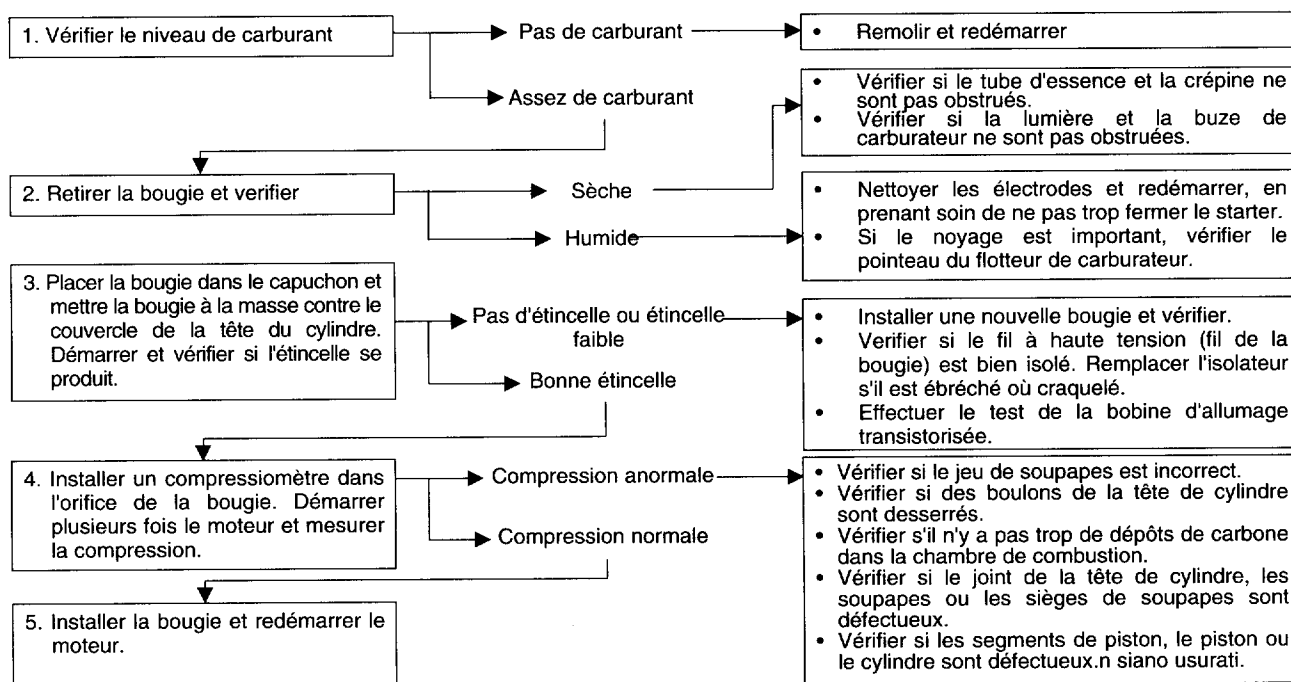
1. Vérifier le niveau de carburant

Pas de carburant

• Remolir et redémarrer

Assez de carburant

• Vérifier si le tube d'essence et la crépine ne sont pas obstrués.
• Vérifier si la lumière et la buze de carburateur ne sont pas obstruées.

2. Retirer la bougie et verifier

Sèche

Humide

• Nettoyer les électrodes et redémarrer, en prenant soin de ne pas trop fermer le starter.
• Si le noyage est important, vérifier le pointeau du flotteur de carburateur.

3. Placer la bougie dans le capuchon et mettre la bougie à la masse contre le couvercle de la tête du cylindre. Démarrer et vérifier si l'étincelle se produit.

Pas d'étincelle ou étincelle faible

Bonne étincelle

• Installer une nouvelle bougie et vérifier.
• Verifier si le fil à haute tension (fil de la bougie) est bien isolé. Remplacer l'isolateur s'il est ébréché où craquelé.
• Effectuer le test de la bobine d'allumage transistorisée.

4. Installer un compressiomètre dans l'orifice de la bougie. Démarrer plusieurs fois le moteur et mesurer la compression.

Compression anormale

Compression normale

• Vérifier si le jeu de soupapes est incorrect.
• Vérifier si des boulons de la tête de cylindre sont desserrés.
• Vérifier s'il n'y a pas trop de dépôts de carbone dans la chambre de combustion.
• Vérifier si le joint de la tête de cylindre, les soupapes ou les sièges de soupapes sont défectueux.
• Vérifier si les segments de piston, le piston ou le cylindre sont défectueux.n siano usurati.

5. Installer la bougie et redémarrer le moteur.